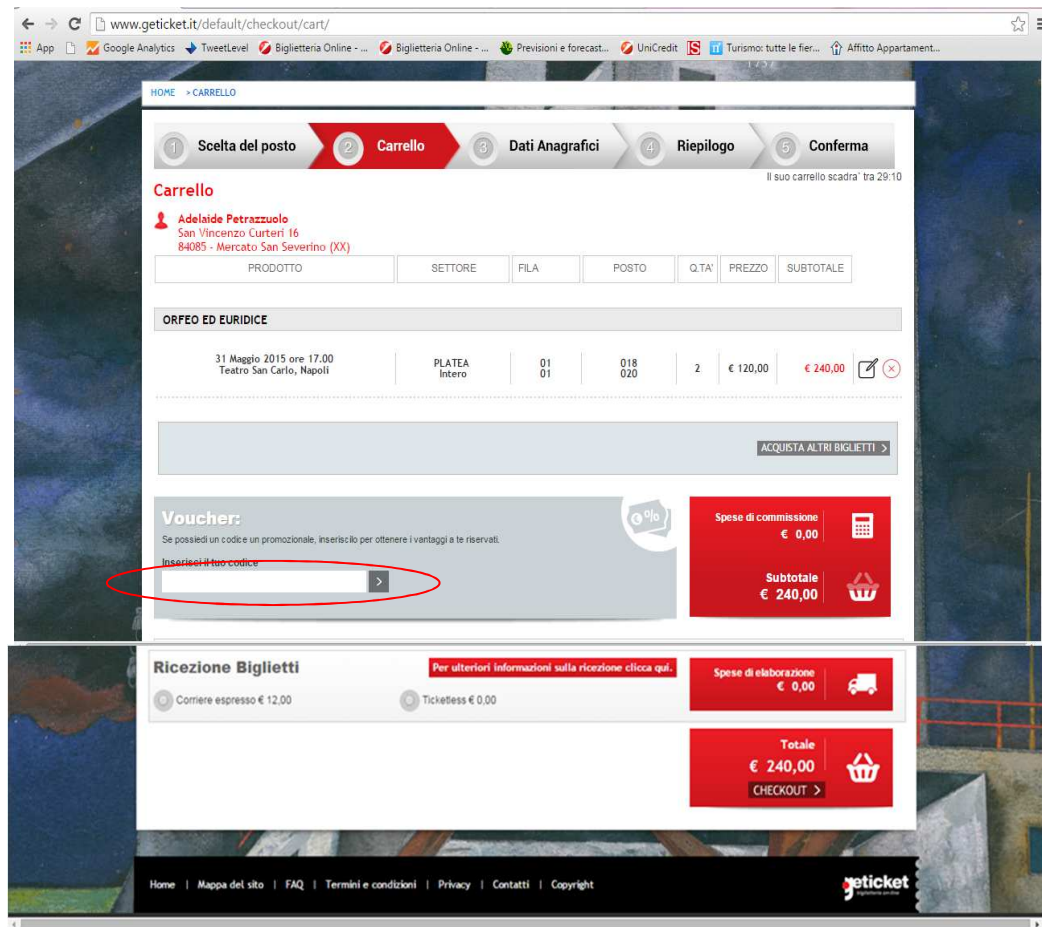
www.geticket.it/default/checkout/cart/

App Google Analytics TweetLevel Biglietteria Online - ... Biglietteria Online - ... Previsioni e forecast... UniCredit Turismo: tutte le fier... Affitto Appartament...

HOME > CARRELLO

1 Scelta del posto 2 Carrello 3 Dati Anagrafici 4 Riepilogo 5 Conferma

Il suo carrello scadra' tra 29:10

Carrello

Adelaide Petrazzuolo
San Vincenzo Curteri 16
84085 - Mercato San Severino (XX)

| PRODOTTO | SETTORE | FILA | POSTO | Q.TA' | PREZZO | SUBTOTALE |
|---|---|---|---|---|---|---|
| ORFEO ED EURIDICE | | | | | | |
| 31 Maggio 2015 ore 17.00 Teatro San Carlo, Napoli | PLATEA Intero | 01 01 | 018 020 | 2 | € 120,00 | € 240,00 |

ACQUISTA ALTRI BIGLIETTI >

Voucher:
Se possiedi un codice un promozionale, inseriscilo per ottenere i vantaggi a te riservati.
Inserisci il tuo codice

Spese di commissione € 0,00

Subtotale € 240,00

Ricezione Biglietti

Per ulteriori informazioni sulla ricezione clicca qui.

Corriere espresso € 12,00

Ticketless € 0,00

Spese di elaborazione € 0,00

Totale € 240,00

CHECKOUT >

Home | Mappa del sito | FAQ | Termini e condizioni | Privacy | Contatti | Copyright

geticket